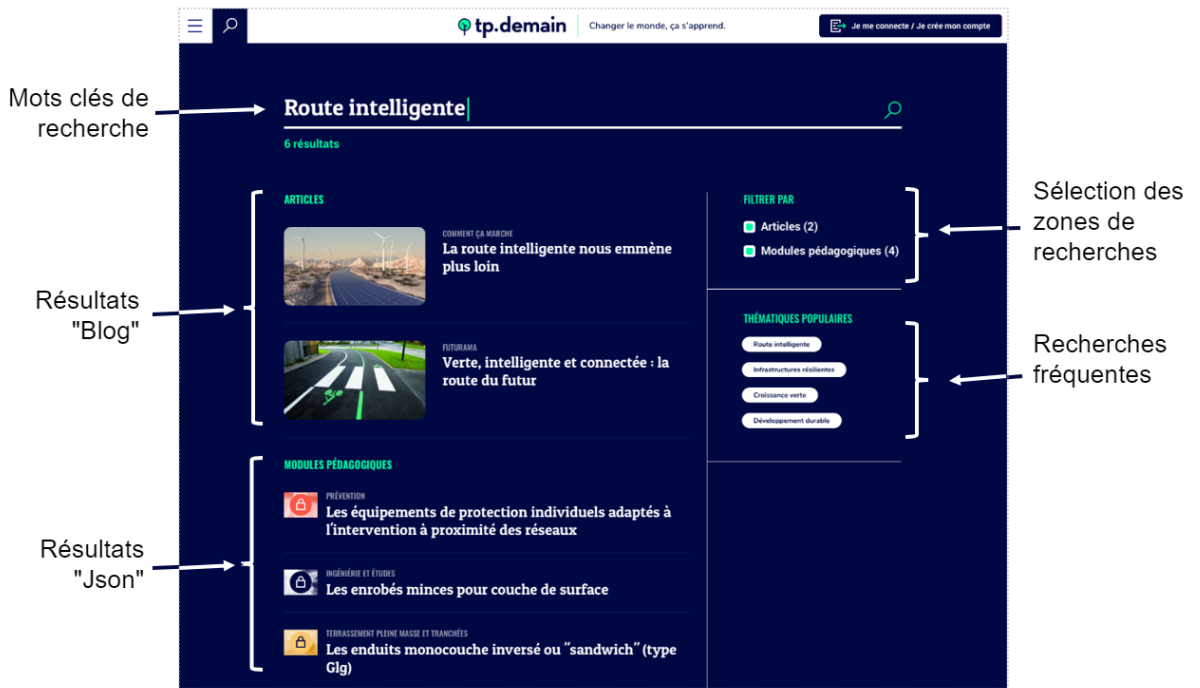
tp.demain Changer le monde, ça s'apprend. Je me connecte / Je crée mon compte

Mots clés de recherche

Route intelligente

6 résultats

Résultats "Blog"

ARTICLES

COMMENT ÇA MARCHE
La route intelligente nous emmène plus loin

FUTURAMA
Verte, intelligente et connectée : la route du futur

Résultats "Json"

MODULES PÉDAGOGIQUES

PRÉVENTION
Les équipements de protection individuels adaptés à l'intervention à proximité des réseaux

INGÉNIERIE ET ÉTUDES
Les enrobés minces pour couche de surface

TERRASSEMENT PLEINE MASSE ET TRANCHÉES
Les enduits monocouche inversé ou "sandwich" (type Glg)

FILTRER PAR
Articles (2)
Modules pédagogiques (4)

Sélection des zones de recherches

THÉMATIQUES POPULAIRES
Route intelligente
Infrastructures résilientes
Croissance verte
Développement durable

Recherches fréquentes